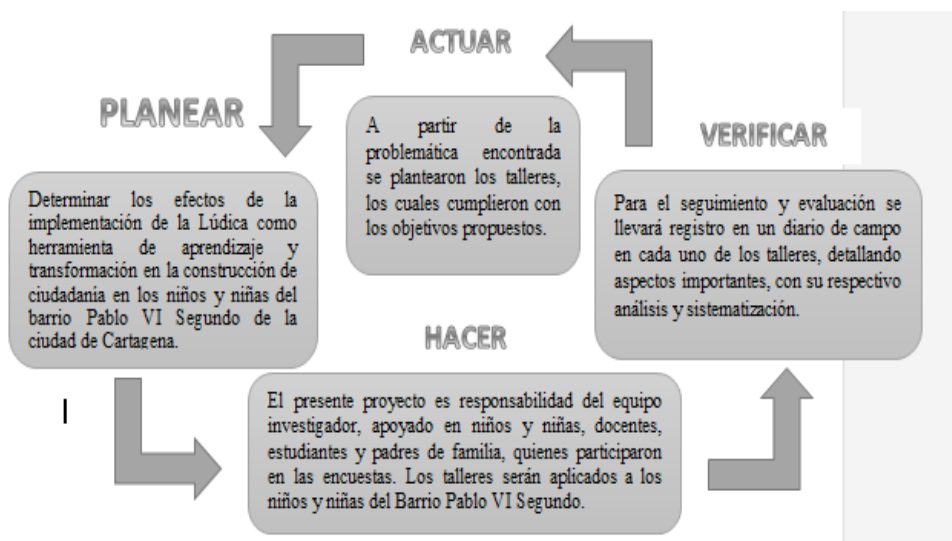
ACTUAR

A partir de la problemática encontrada se plantearon los talleres, los cuales cumplieron con los objetivos propuestos.

PLANEAR

Determinar los efectos de la implementación de la Lúdica como herramienta de aprendizaje y transformación en la construcción de ciudadania en los niños y niñas del barrio Pablo VI Segundo de la ciudad de Cartagena.

VERIFICAR

Para el seguimiento y evaluación se llevará registro en un diario de campo en cada uno de los talleres, detallando aspectos importantes, con su respectivo análisis y sistematización.

HACER

El presente proyecto es responsabilidad del equipo investigador, apoyado en niños y niñas, docentes, estudiantes y padres de familia, quienes participaron en las encuestas. Los talleres serán aplicados a los niños y niñas del Barrio Pablo VI Segundo.